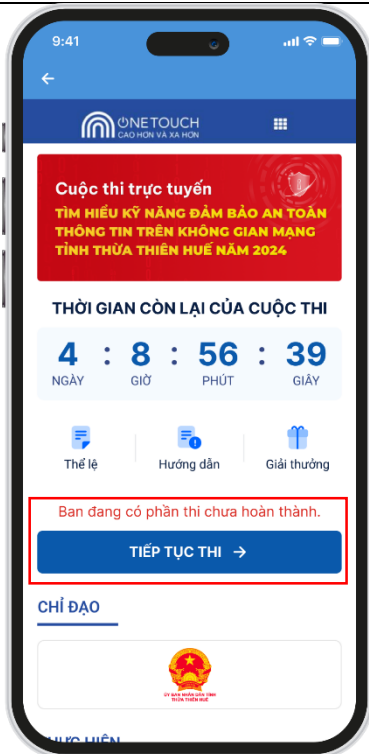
9:41

ONETOUCH
CAO HƠN VÀ XA HƠN

Cuộc thi trực tuyến
TÌM HIỂU KỸ NĂNG ĐẢM BẢO AN TOÀN THÔNG TIN TRÊN KHÔNG GIAN MẠNG TỈNH THỪA THIÊN HUẾ NĂM 2024

THỜI GIAN CÒN LẠI CỦA CUỘC THI

| 4 | : | 8 | : | 56 | : | 39 |
|---|---|---|---|---|---|---|
| NGÀY | | GIỜ | | PHÚT | | GIÂY |

Thể lệ
Hướng dẫn
Giải thưởng

Ban đang có phần thi chưa hoàn thành.

TIẾP TỤC THI →

CHỈ ĐẠO

ỦY BAN NHÂN DÂN TỈNH THỪA THIÊN HUẾ

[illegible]